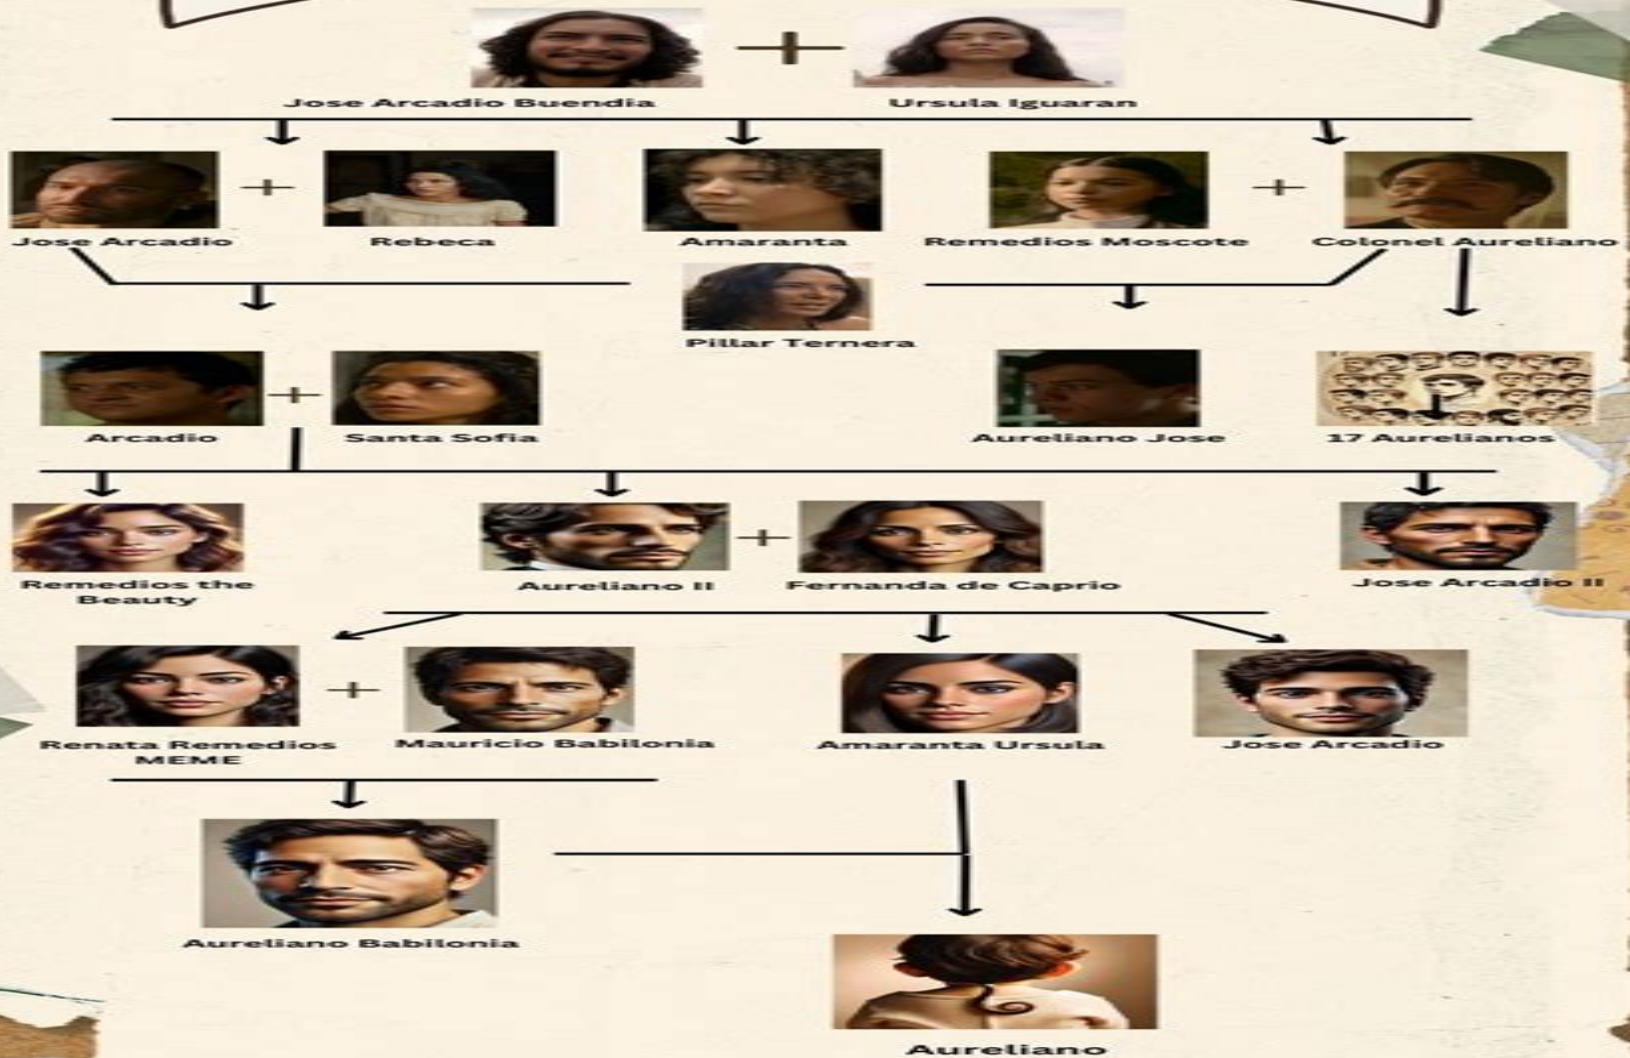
Jose Arcadio Buendia
Ursula Iguaran

Jose Arcadio
Rebeca
Amaranta
Remedios Moscote
Colonel Aureliano

Pillar Ternera

Arcadio
Santa Sofia
Aureliano Jose
17 Aurelianos

Remedios the Beauty
Aureliano II
Fernanda de Caprio
Jose Arcadio II

Renata Remedios MEME
Mauricio Babilonia
Amaranta Ursula
Jose Arcadio

Aureliano Babilonia

Aureliano